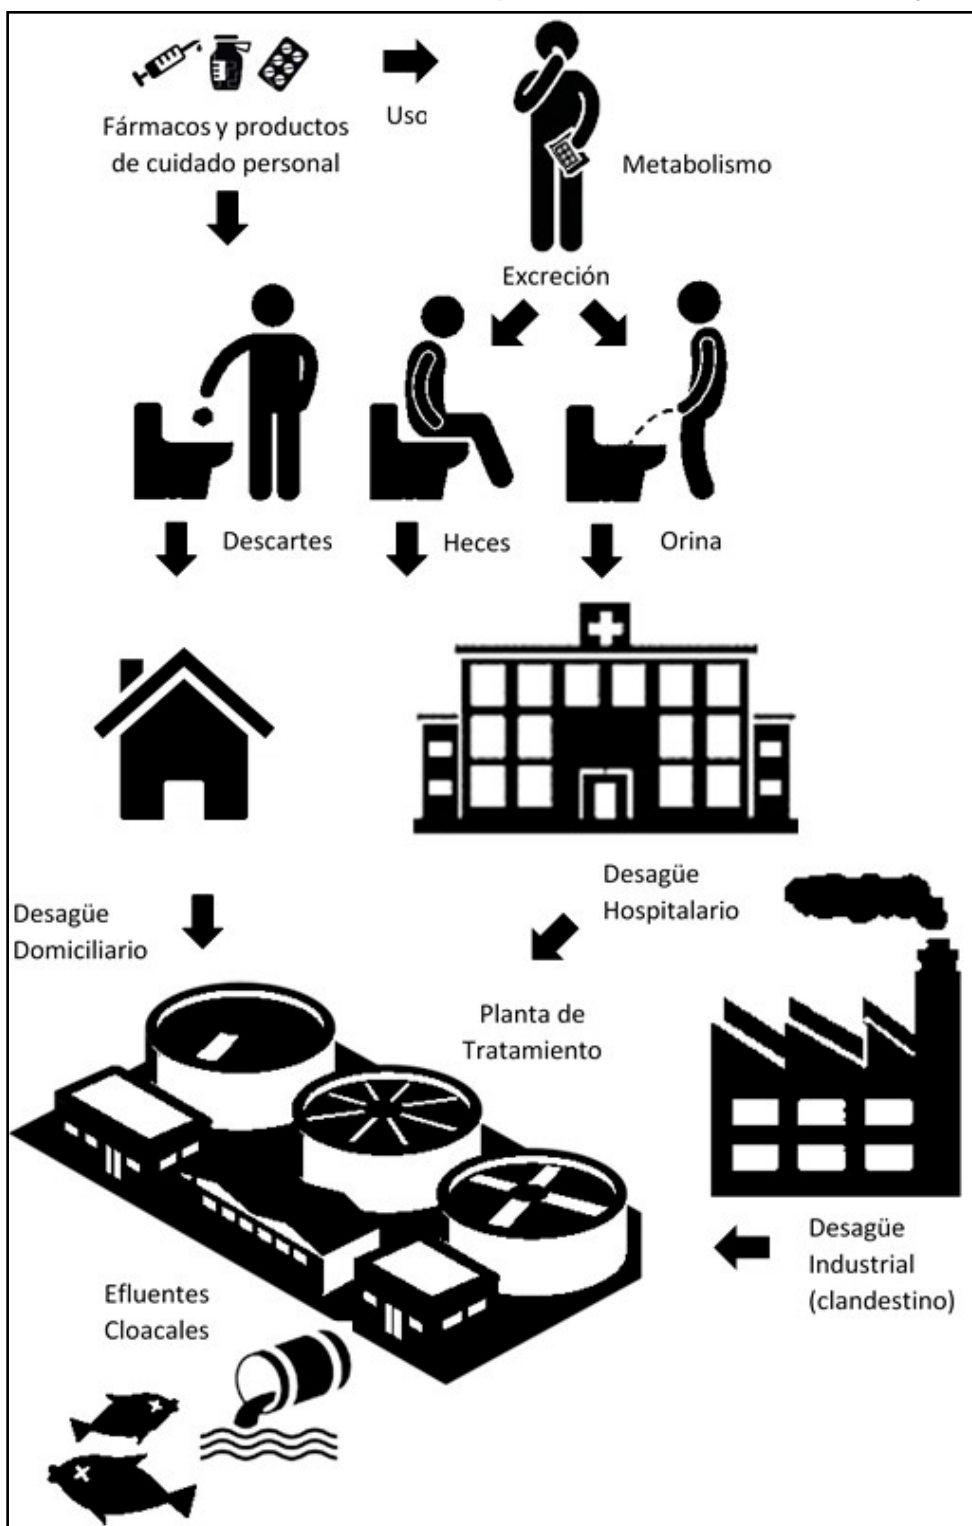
Fármacos y productos de cuidado personal

Uso

Metabolismo

Excreción

Descartes

Heces

Orina

Desagüe Domiciliario

Desagüe Hospitalario

Planta de Tratamiento

Desagüe Industrial (clandestino)

Efluentes Cloacales